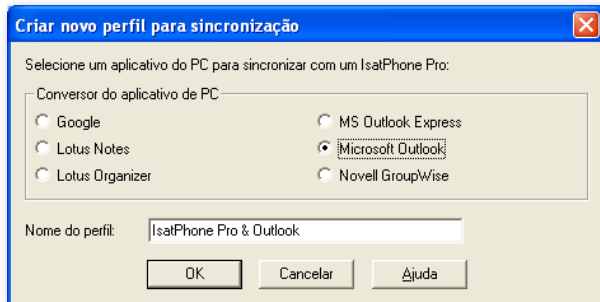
Criar novo perfil para sincronização

Selecione um aplicativo do PC para sincronizar com um IsatPhone Pro:

Conversor do aplicativo de PC

Google

Lotus Notes

Lotus Organizer

MS Outlook Express

Microsoft Outlook

Novell GroupWise

Nome do perfil: IsatPhone Pro & Outlook

OK

Cancelar

Ajuda